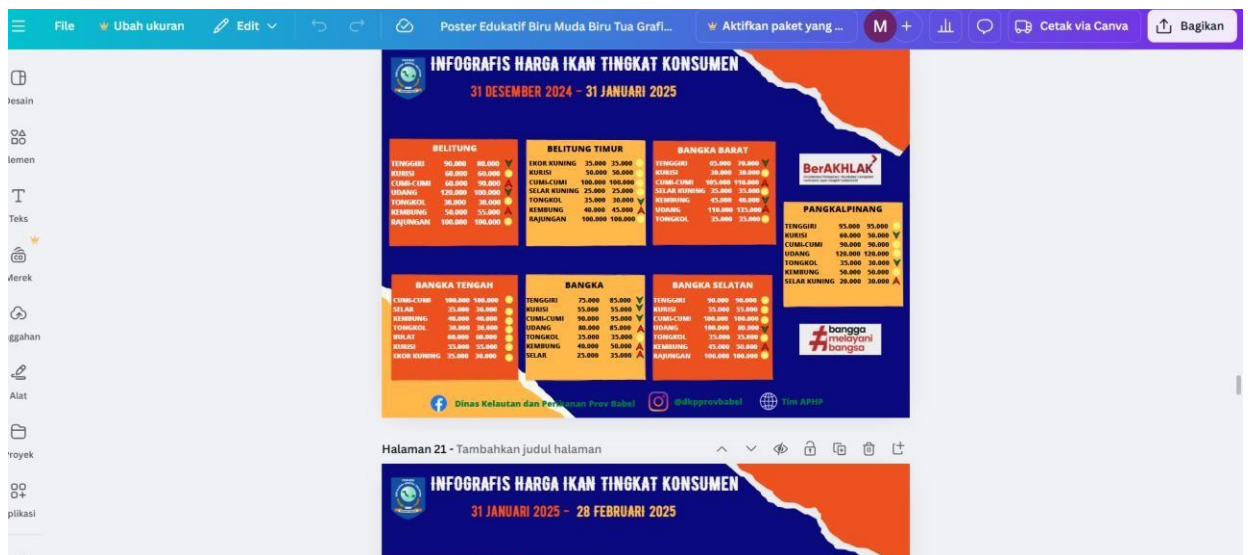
File Ubah ukuran Edit Poster Edukatif Biru Muda Biru Tua Grafi... Aktifkan paket yang ... M + Cetak via Canva Bagikan

esain
lemen
Teks
Merek
ggahan
Alat
Proyek
plikasi

INFOGRAFIS HARGA IKAN TINGKAT KONSUMEN
31 DESEMBER 2024 – 31 JANUARI 2025

BELITUNG
| | | |
|---|---|---|
| TENGGIRI | 90.000 | 80.000 |
| KURISI | 60.000 | 60.000 |
| CUMI-CUMI | 60.000 | 90.000 |
| UDANG | 120.000 | 100.000 |
| TONGKOL | 30.000 | 30.000 |
| KEMBUNG | 50.000 | 55.000 |
| RAJUNGAN | 100.000 | 100.000 |

BELITUNG TIMUR
| | | |
|---|---|---|
| EKOR KUNING | 35.000 | 35.000 |
| KURISI | 50.000 | 50.000 |
| CUMI-CUMI | 100.000 | 100.000 |
| SELAR KUNING | 25.000 | 25.000 |
| TONGKOL | 35.000 | 30.000 |
| KEMBUNG | 40.000 | 45.000 |
| RAJUNGAN | 100.000 | 100.000 |

BANGKA BARAT
| | | |
|---|---|---|
| TENGGIRI | 65.000 | 70.000 |
| KURISI | 30.000 | 30.000 |
| CUMI-CUMI | 105.000 | 110.000 |
| SELAR KUNING | 35.000 | 35.000 |
| KEMBUNG | 45.000 | 40.000 |
| UDANG | 110.000 | 125.000 |
| TONGKOL | 35.000 | 35.000 |

BerAKHLAK

PANGKALPINANG
| | | |
|---|---|---|
| TENGGIRI | 95.000 | 95.000 |
| KURISI | 60.000 | 50.000 |
| CUMI-CUMI | 90.000 | 90.000 |
| UDANG | 120.000 | 120.000 |
| TONGKOL | 35.000 | 30.000 |
| KEMBUNG | 50.000 | 50.000 |
| SELAR KUNING | 20.000 | 30.000 |

BANGKA TENGAH
| | | |
|---|---|---|
| CUMI-CUMI | 100.000 | 100.000 |
| SELAR | 35.000 | 30.000 |
| KEMBUNG | 40.000 | 40.000 |
| TONGKOL | 30.000 | 30.000 |
| BULAT | 60.000 | 60.000 |
| KURISI | 55.000 | 55.000 |
| EKOR KUNING | 35.000 | 30.000 |

BANGKA
| | | |
|---|---|---|
| TENGGIRI | 75.000 | 85.000 |
| KURISI | 55.000 | 55.000 |
| CUMI-CUMI | 90.000 | 95.000 |
| UDANG | 80.000 | 85.000 |
| TONGKOL | 35.000 | 35.000 |
| KEMBUNG | 40.000 | 50.000 |
| SELAR | 25.000 | 35.000 |

BANGKA SELATAN
| | | |
|---|---|---|
| TENGGIRI | 90.000 | 90.000 |
| KURISI | 55.000 | 55.000 |
| CUMI-CUMI | 100.000 | 100.000 |
| UDANG | 100.000 | 80.000 |
| TONGKOL | 25.000 | 25.000 |
| KEMBUNG | 45.000 | 50.000 |
| RAJUNGAN | 100.000 | 100.000 |

bangga melayani bangsa

Dinas Kelautan dan Perikanan Prov Babel @dkpprovbabel Tim APHP

Halaman 21 - Tambahkan judul halaman

INFOGRAFIS HARGA IKAN TINGKAT KONSUMEN
31 JANUARI 2025 – 28 FEBRUARI 2025